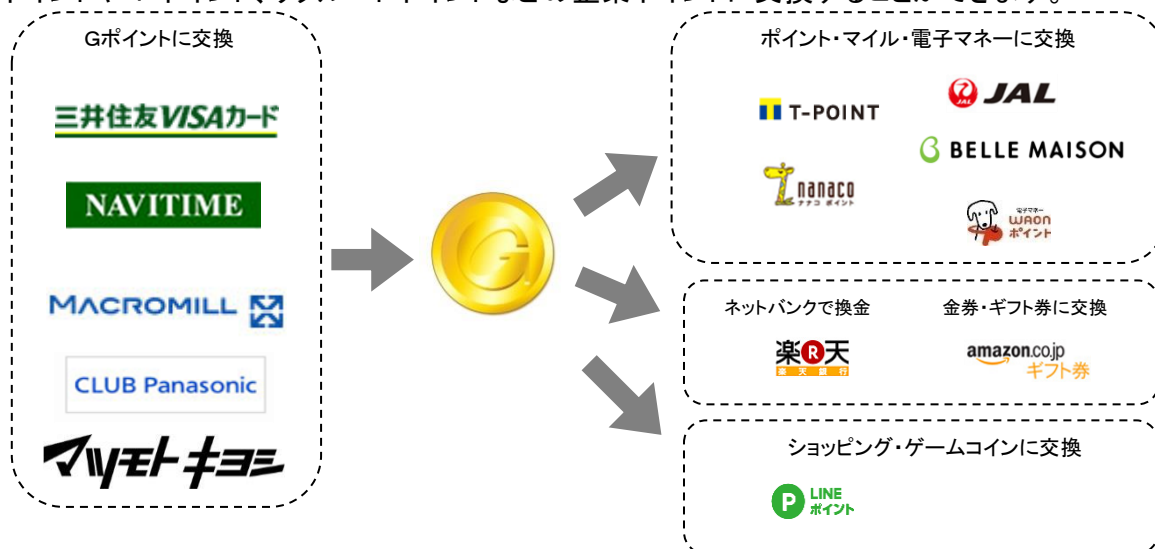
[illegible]

Gポイントに交換

三井住友VISAカード

NAVITIME

MACROMILL

CLUB Panasonic

マツモトキヨシ

G

ポイント・マイル・電子マネーに交換

T-POINT

JAL

BELLE MAISON

nanaco
ナナコ ポイント

電子マネー
WAON
ポイント

ネットバンクで換金

楽天
楽天銀行

金券・ギフト券に交換

amazon.co.jp
ギフト券

ショッピング・ゲームコインに交換

P
LINE
ポイント